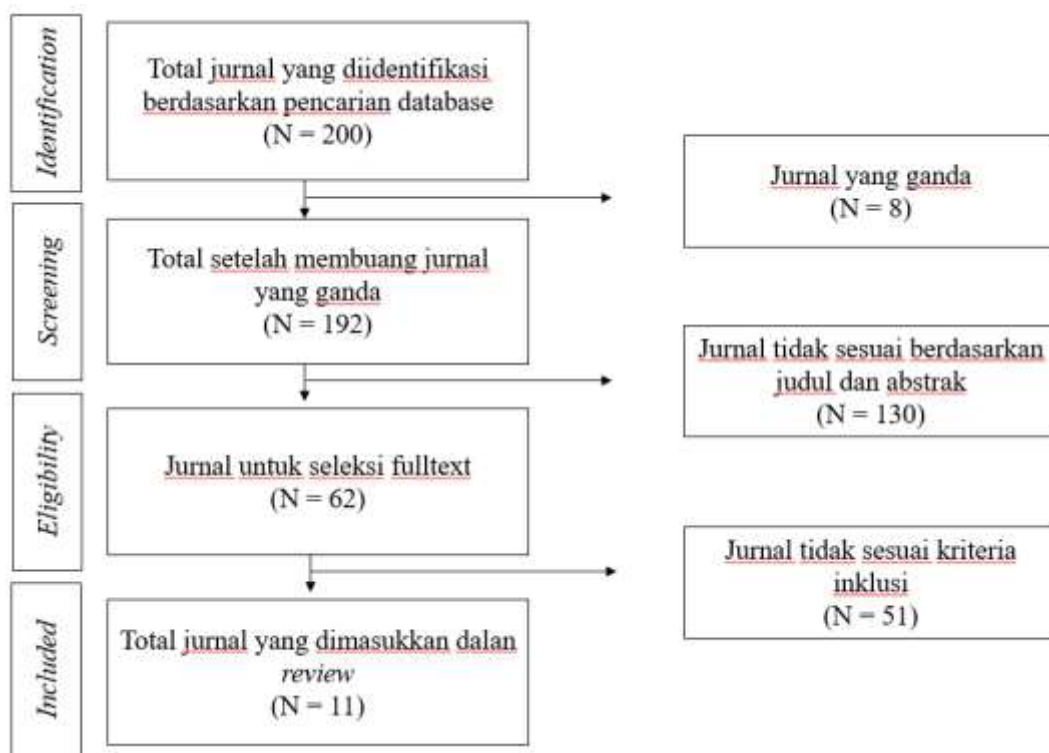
Identification

Total jurnal yang diidentifikasi berdasarkan pencarian database (N = 200)

Jurnal yang ganda (N = 8)

Screening

Total setelah membuang jurnal yang ganda (N = 192)

Jurnal tidak sesuai berdasarkan judul dan abstrak (N = 130)

Eligibility

Jurnal untuk seleksi fulltext (N = 62)

Jurnal tidak sesuai kriteria inklusi (N = 51)

Included

Total jurnal yang dimasukkan dalan review (N = 11)